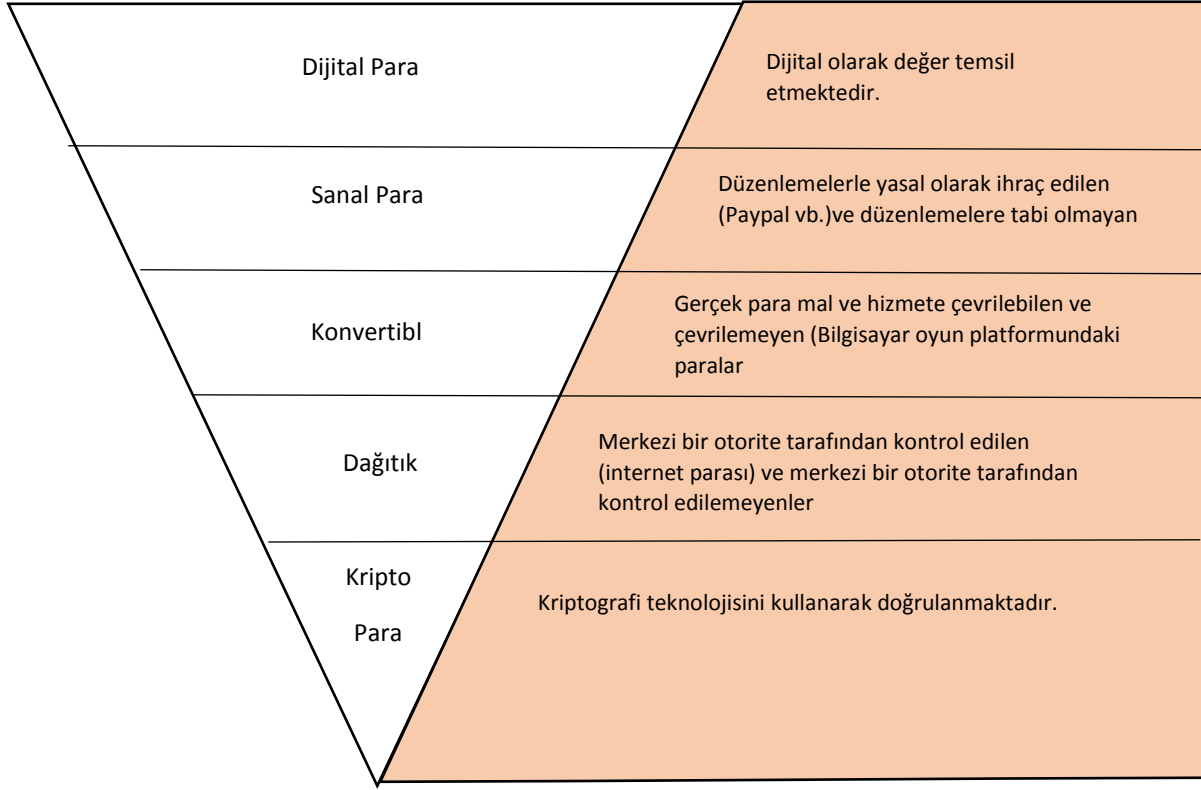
Dijital Para

Dijital olarak değer temsil etmektedir.

Sanal Para

Düzenlemelerle yasal olarak ihraç edilen (Paypal vb.)ve düzenlemelere tabi olmayan

Konvertibl

Gerçek para mal ve hizmete çevrilebilen ve çevrilemeyen (Bilgisayar oyun platformundaki paralar

Dağıtık

Merkezi bir otorite tarafından kontrol edilen (internet parası) ve merkezi bir otorite tarafından kontrol edilemeyenler

Kripto

Para

Kriptografi teknolojisini kullanarak doğrulanmaktadır.